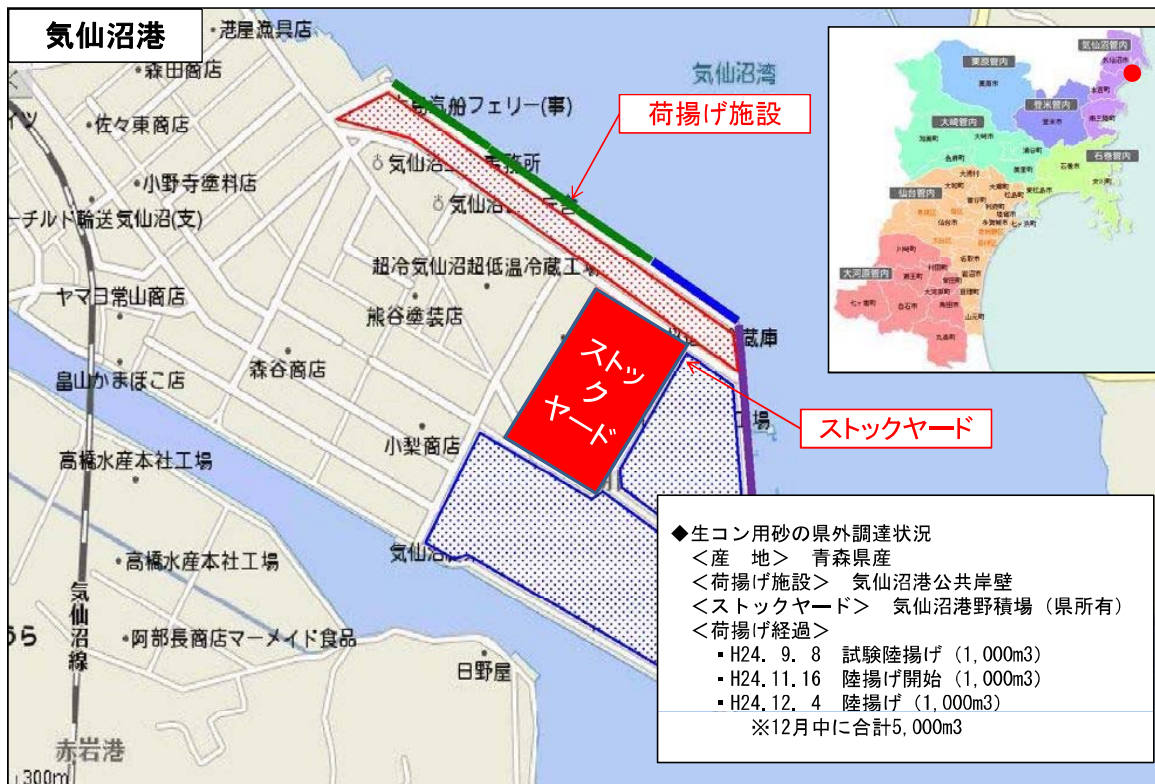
気仙沼港

港屋漁具店
森田商店
佐々東商店
小野寺塗料店
チルド輸送気仙沼(支)
ヤマヨ常山商店
畠山かまぼこ店
高橋水産本社工場
高橋水産本社工場
気仙沼線
阿部長商店マーメイド食品
赤岩港
300m
気仙沼湾
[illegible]船フェリー(事)
気仙沼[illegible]務所
気仙沼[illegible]
超冷気仙沼超低温冷蔵工場
熊谷塗装店
森谷商店
小梨商店
気仙沼
日野屋
蔵庫
工場

荷揚げ施設
ストックヤード
ストックヤード

気仙沼管内
栗原管内
登米管内
大崎管内
石巻管内
仙台管内
大河原管内

◆生コン用砂の県外調達状況
＜産　地＞　青森県産
＜荷揚げ施設＞　気仙沼港公共岸壁
＜ストックヤード＞　気仙沼港野積場（県所有）
＜荷揚げ経過＞
▪H24. 9. 8　試験陸揚げ（1,000m3）
▪H24.11.16　陸揚げ開始（1,000m3）
▪H24.12. 4　陸揚げ（1,000m3）
※12月中に合計5,000m3